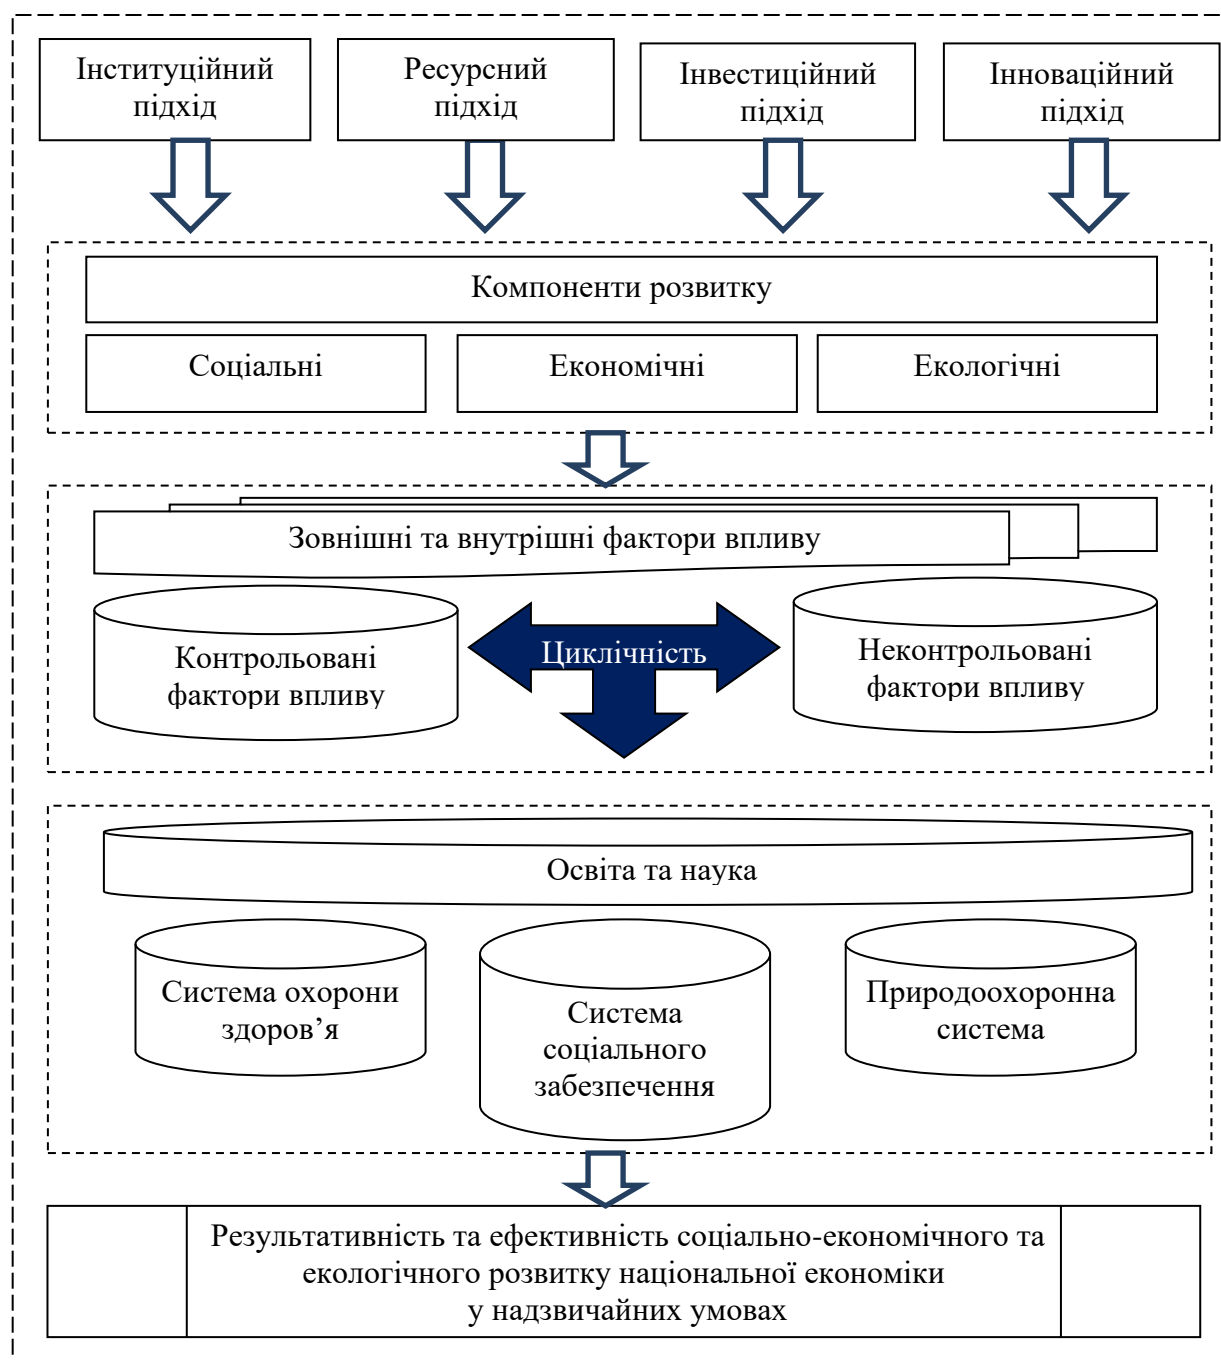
Інституційний підхід

Ресурсний підхід

Інвестиційний підхід

Інноваційний підхід

Компоненти розвитку

Соціальні

Економічні

Екологічні

Зовнішні та внутрішні фактори впливу

Контрольовані фактори впливу

Циклічність

Неконтрольовані фактори впливу

Освіта та наука

Система охорони здоров’я

Система соціального забезпечення

Природоохоронна система

Результативність та ефективність соціально-економічного та екологічного розвитку національної економіки у надзвичайних умовах